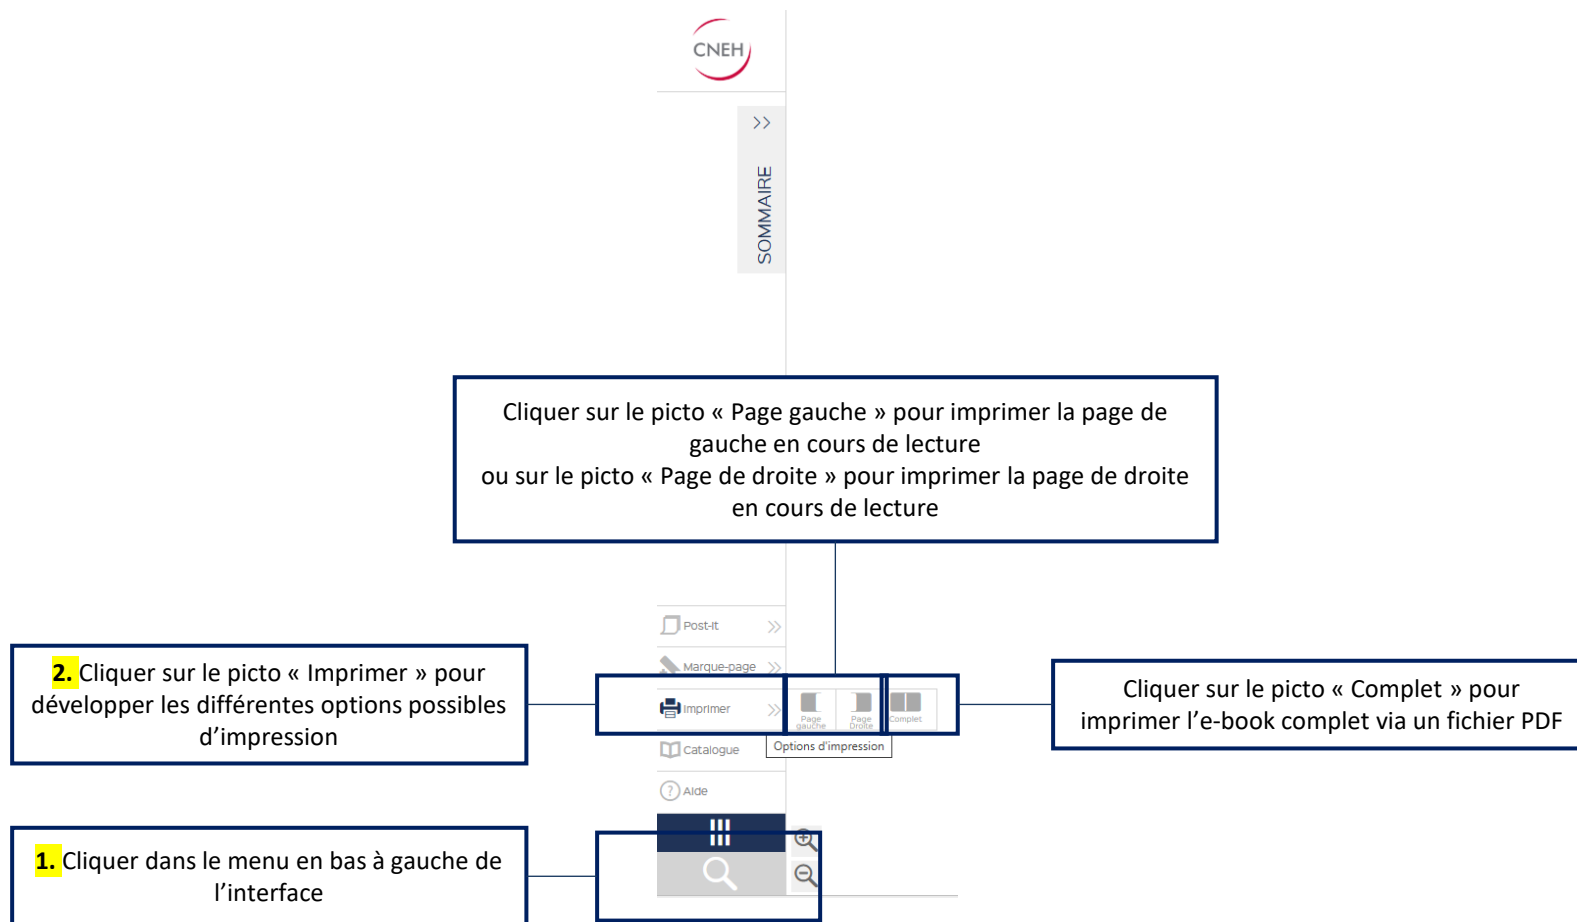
CNEH

SOMMAIRE

Cliquer sur le picto « Page gauche » pour imprimer la page de gauche en cours de lecture
ou sur le picto « Page de droite » pour imprimer la page de droite en cours de lecture

Post-it

Marque-page

Imprimer

Page gauche

Page Droite

Complet

Options d'impression

Catalogue

Aide

2. Cliquer sur le picto « Imprimer » pour développer les différentes options possibles d'impression

Cliquer sur le picto « Complet » pour imprimer l'e-book complet via un fichier PDF

1. Cliquer dans le menu en bas à gauche de l'interface